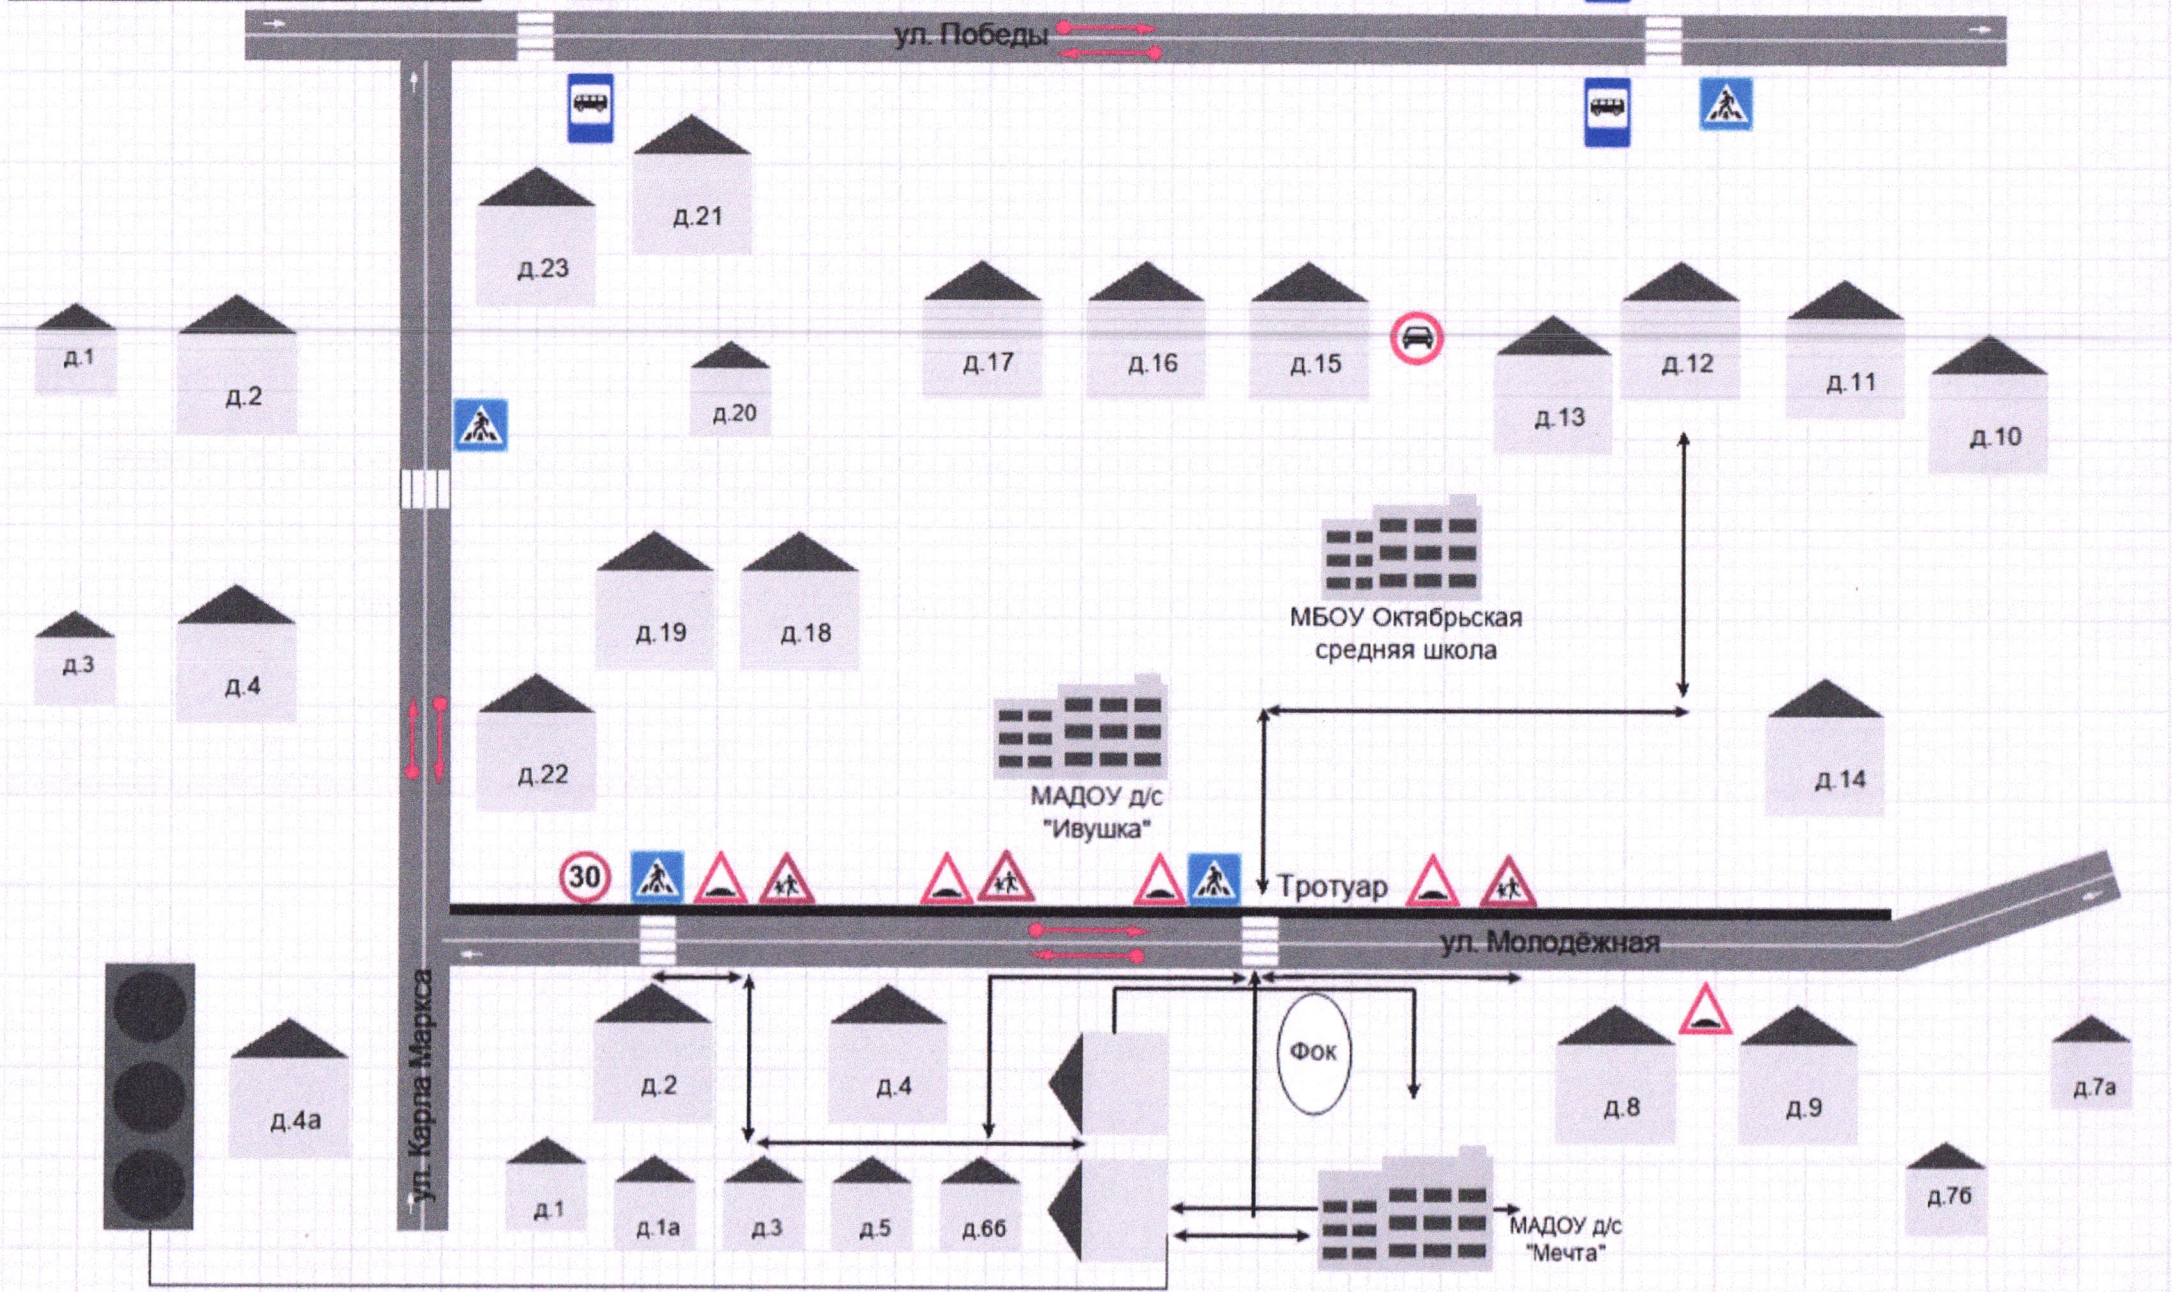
ул. Победы

д.21

д.23

д.1

д.2

д.20

д.17

д.16

д.15

д.13

д.12

д.11

д.10

МБОУ Октябрьская средняя школа

д.3

д.4

д.19

д.18

д.22

МАДОУ д/с "Ивушка"

д.14

30

Тротуар

ул. Молодёжная

ул. Карла Маркса

д.4а

д.2

д.4

Фок

д.8

д.9

д.7а

д.1

д.1а

д.3

д.5

д.6б

МАДОУ д/с "Мечта"

д.7б